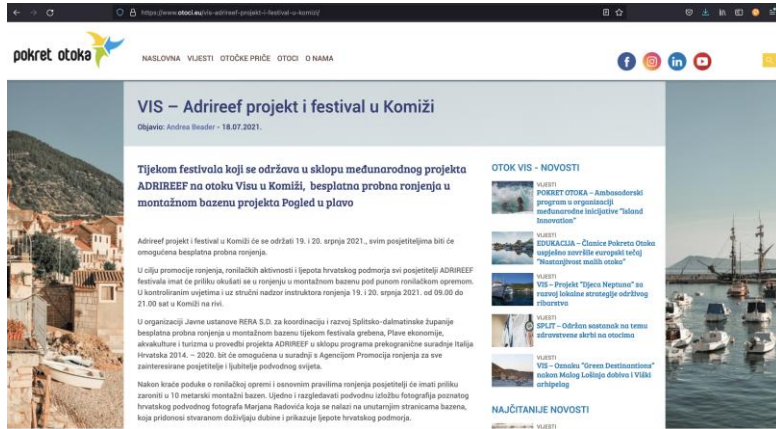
https://www.otoci.eu/vis-adrireef-projekt-i-festival-u-komizi/

pokret otoka

NASLOVNA VIJESTI OTOČKE PRIČE OTOCI O NAMA

VIS – Adrireef projekt i festival u Komiži

Objavio: Andrea Beader - 18.07.2021.

Tijekom festivala koji se održava u sklopu međunarodnog projekta ADRIREEF na otoku Visu u Komiži, besplatna probna ronjenja u montažnom bazenu projekta Pogled u plavo

Adrireef projekt i festival u Komiži će se održati 19. i 20. srpnja 2021., svim posjetiteljima biti će omogućena besplatna probna ronjenja.

U cilju promocije ronjenja, roniličkih aktivnosti i ljepota hrvatskog podmorja svi posjetitelji ADRIREEF festivala imat će priliku okušati se u ronjenju u montažnom bazenu pod punom roniličkom opremom. U kontroliranim uvjetima i uz stručni nadzor instruktora ronjenja 19. i 20. srpnja 2021. od 09.00 do 21.00 sat u Komiži na rivi.

U organizaciji Javne ustanove RERA S.D. za koordinaciju i razvoj Splitsko-dalmatinske županije besplatna probna ronjenja u montažnom bazenu tijekom festivala grebena, Plave ekonomije, akvakulture i turizma u provedbi projekta ADRIREEF u sklopu programa prekogranične suradnje Italija Hrvatska 2014. – 2020. bit će omogućena u suradnji s Agencijom Promocija ronjenja za sve zainteresirane posjetitelje i ljubitelje podvodnog svijeta.

Nakon kraće poduke o roniličkoj opremi i osnovnim pravilima ronjenja posjetitelji će imati priliku zaroniti u 10 metarski montažni bazen. Ujedno i razgledavati podvodnu izložbu fotografija poznatog hrvatskog podvodnog fotografa Marjana Radovića koja se nalazi na unutarnjim stranicama bazena, koja pridonosi stvaranom doživljaju dubine i prikazuje ljepote hrvatskog podmorja.

OTOK VIS - NOVOSTI

VIJESTI
POKRET OTOKA – Ambasadorski program u organizaciji međunarodne inicijative "Island Innovation"

VIJESTI
EDUKACIJA – Članice Pokreta Otoka uspješno završile europski tečaj "Nastanjivost malih otoka"

VIJESTI
VIS – Projekt "Djeca Neptuna" za razvoj lokalne strategije održivog ribarstva

VIJESTI
SPLIT – Održan sastanak na temu zdravstvene skrbi na otocima

VIJESTI
VIS – Oznaku "Green Destinations" nakon Malog Lošinja dobiva i Viški arhipelag

NAJČITANIJE NOVOSTI

VIJESTI